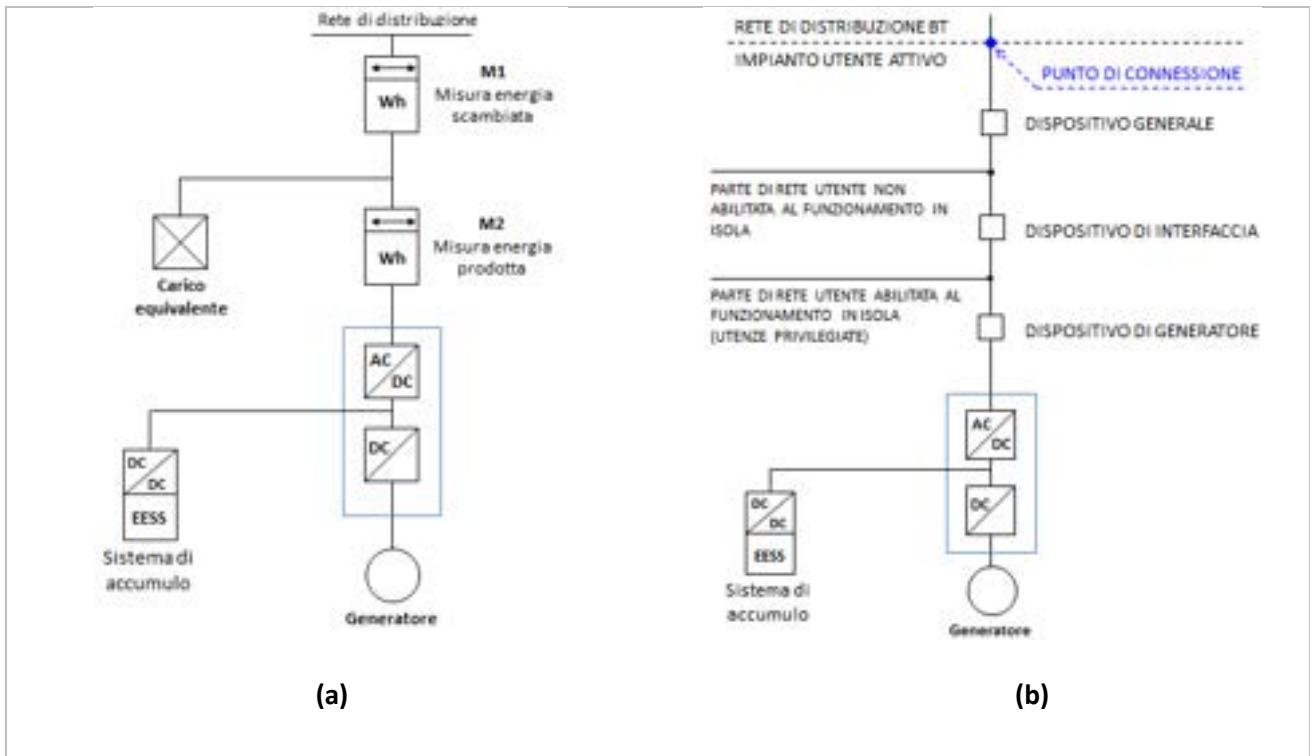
Rete di distribuzione

Wh

M1
Misura energia scambiata

Carico equivalente

Wh

M2
Misura energia prodotta

AC
DC

DC

DC
DC

EESS

Sistema di accumulo

Generatore

(a)

RETE DI DISTRIBUZIONE BT

IMPIANTO UTENTE ATTIVO

PUNTO DI CONNESSIONE

DISPOSITIVO GENERALE

PARTE DI RETE UTENTE NON ABILITATA AL FUNZIONAMENTO IN ISOLA

DISPOSITIVO DI INTERFACCIA

PARTE DI RETE UTENTE ABILITATA AL FUNZIONAMENTO IN ISOLA (UTENZE PRIVILEGIATE)

DISPOSITIVO DI GENERATORE

AC
DC

DC

DC
DC

EESS

Sistema di accumulo

Generatore

(b)